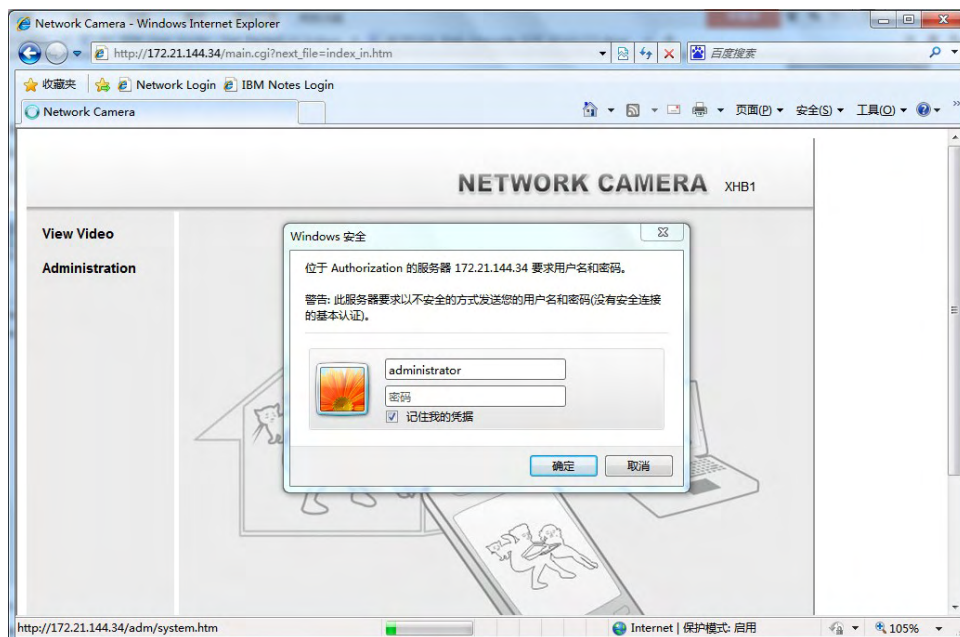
Network Camera - Windows Internet Explorer

http://172.21.144.34/main.cgi?next_file=index_in.htm

百度搜索

收藏夹

Network Login

IBM Notes Login

Network Camera

页面(P) ▾ 安全(S) ▾ 工具(O) ▾

NETWORK CAMERA XHB1

View Video

Administration

Windows 安全

位于 Authorization 的服务器 172.21.144.34 要求用户名和密码。

警告: 此服务器要求以不安全的方式发送您的用户名和密码(没有安全连接的基本认证)。

administrator

密码

记住我的凭据

确定

取消

http://172.21.144.34/adm/system.htm

Internet | 保护模式: 启用

105%